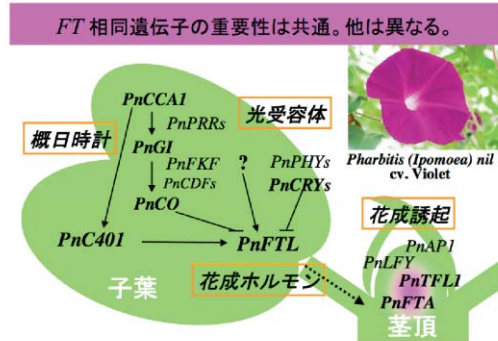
FT 相同遺伝子の重要性は共通。他は異なる。

PnCCA1
PnPRRs
PnGI
PnFKF
PnCDFs
PnCO
?
PnPHYs
PnCRYs
概日時計
光受容体
PnC401
PnFTL
子葉
花成ホルモン

Pharbitis (Ipomoea) nil cv. Violet

花成誘起
PnAP1
PnLFY
PnTFL1
PnFTA
茎頂